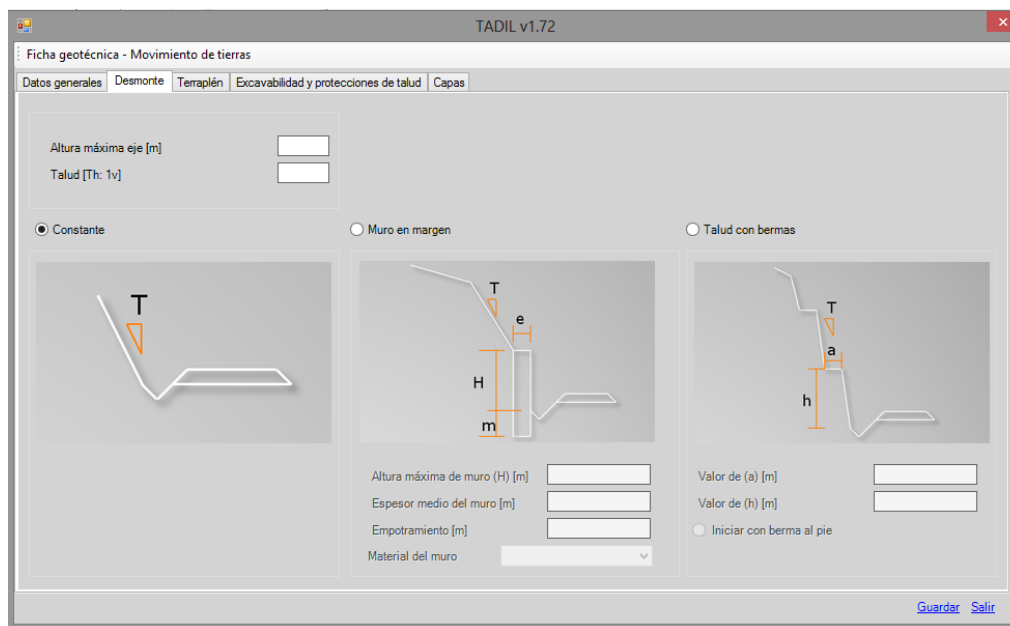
TADIL v1.72

Ficha geotécnica - Movimiento de tierras

Datos generales | Desmonte | Terraplén | Excavabilidad y protecciones de talud | Capas

Altura máxima eje [m]
Talud [Th: 1v]

Constante

T

Muro en margen

T
e
H
m

Altura máxima de muro (H) [m]
Espesor medio del muro [m]
Empotramiento [m]
Material del muro

Talud con bermas

T
a
h

Valor de (a) [m]
Valor de (h) [m]
Iniciar con berma al pie

Guardar Salir